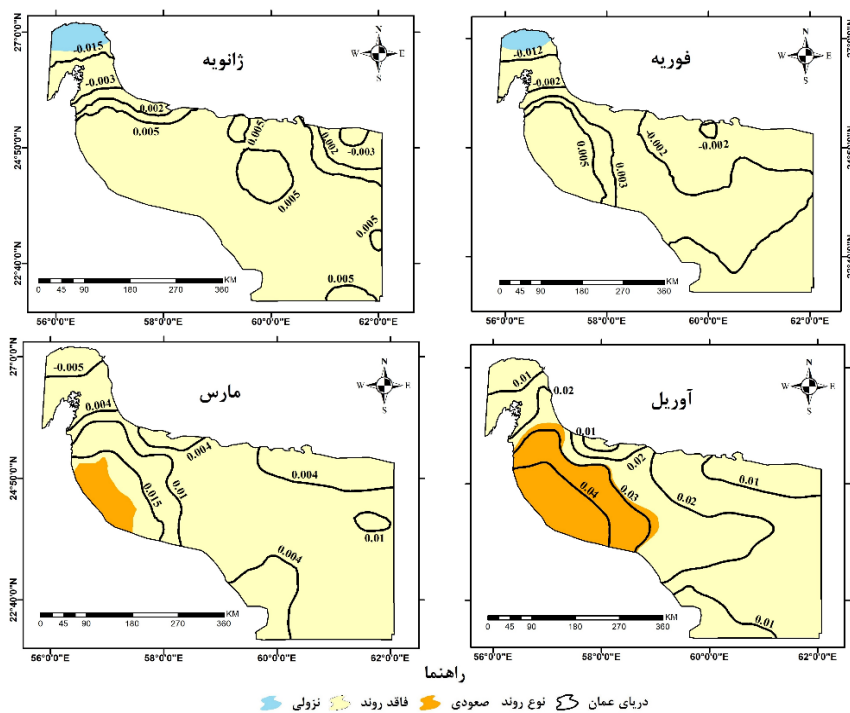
ژانویه

27°0'0"N
24°50'0"N
22°40'0"N

-0.015
-0.003
0.002
0.005
0.005
0.005
0.002
-0.003
0.005
0.005

0 45 90 180 270 360 KM

56°0'0"E 58°0'0"E 60°0'0"E 62°0'0"E

N W E S

فوریه

-0.012
-0.002
0.005
0.003
-0.002
-0.002

0 45 90 180 270 360 KM

56°0'0"E 58°0'0"E 60°0'0"E 62°0'0"E

N W E S

مارس

27°0'0"N
24°50'0"N
22°40'0"N

-0.005
0.004
0.004
0.004
0.015
0.01
0.01
0.004

0 45 90 180 270 360 KM

56°0'0"E 58°0'0"E 60°0'0"E 62°0'0"E

N W E S

آوریل

0.01
0.02
0.01
0.02
0.04
0.03
0.02
0.01
0.01

0 45 90 180 270 360 KM

56°0'0"E 58°0'0"E 60°0'0"E 62°0'0"E

N W E S

راهنما

دریای عمان نوع روند صعودی فاقد روند نزولی